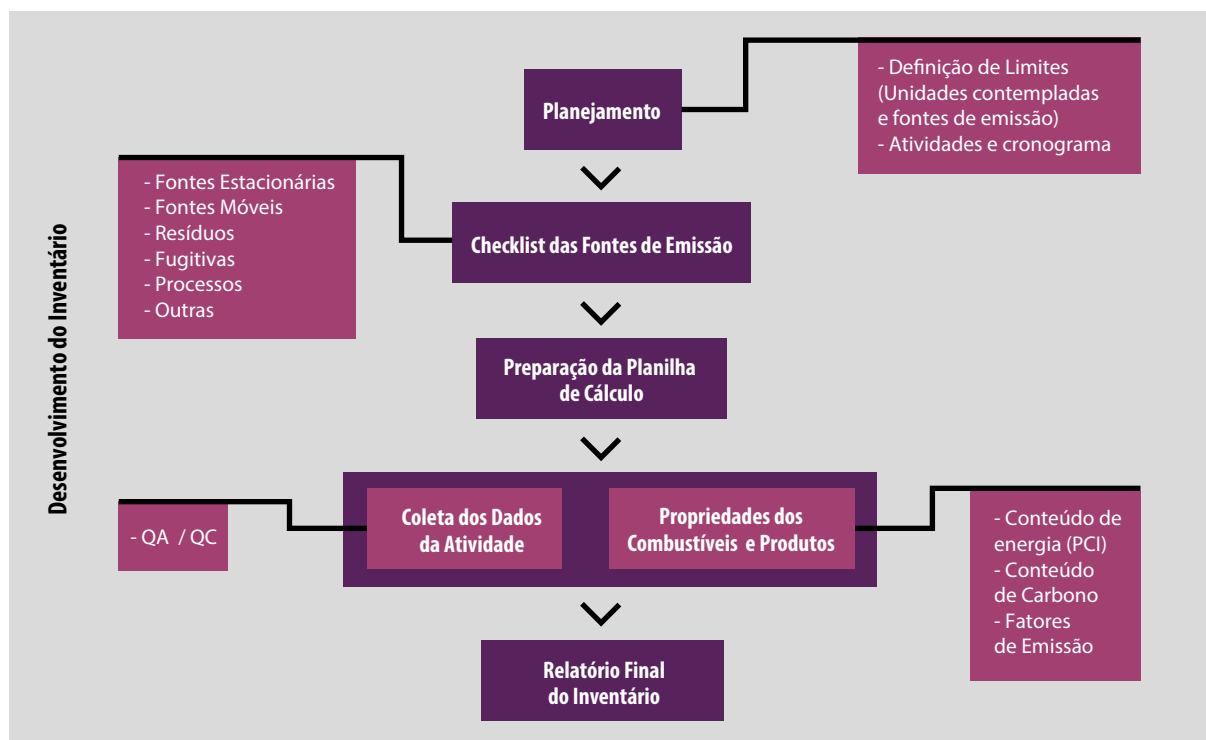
Desenvolvimento do Inventário

Planejamento

- Definição de Limites (Unidades contempladas e fontes de emissão)
- Atividades e cronograma

Checklist das Fontes de Emissão

- Fontes Estacionárias
- Fontes Móveis
- Resíduos
- Fugitivas
- Processos
- Outras

Preparação da Planilha de Cálculo

- QA / QC

Coleta dos Dados da Atividade

Propriedades dos Combustíveis e Produtos

- Conteúdo de energia (PCI)
- Conteúdo de Carbono
- Fatores de Emissão

Relatório Final do Inventário